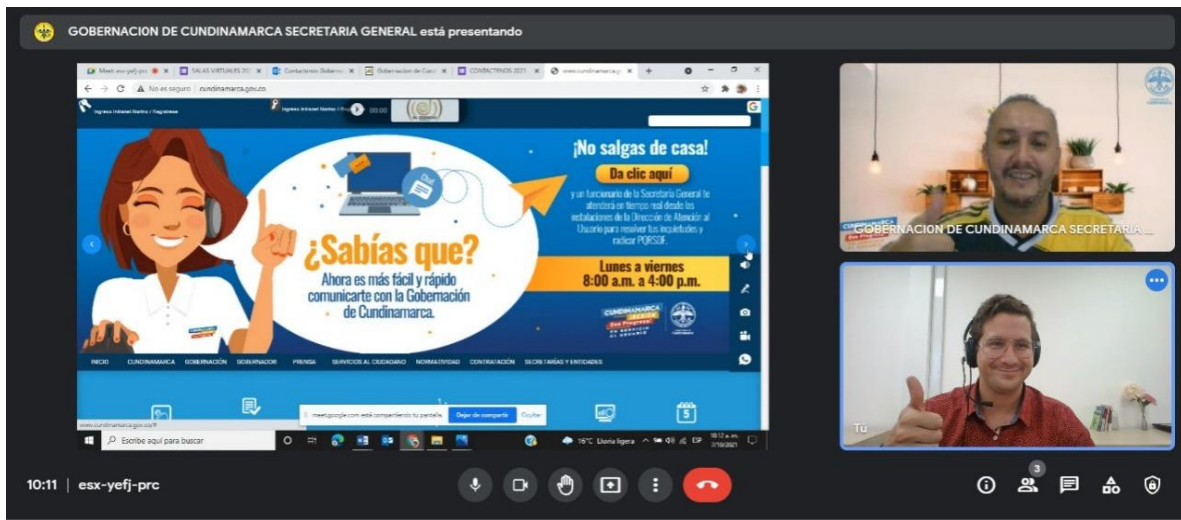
GOBERNACION DE CUNDINAMARCA SECRETARIA GENERAL está presentando

Meet: esx-yefj-prc | SALAS VIRTUALES 20 | Contactenos Goberna | Gobernacion de Cund | CONTACTENOS 2021 | www.cundinamarca.go

No es seguro | cundinamarca.gov.co

¡No salgas de casa!

Da clic aquí

y un funcionario de la Secretaría General te atenderá en tiempo real desde las instalaciones de la Dirección de Atención al Usuario para resolver tus inquietudes y radicar PQRSDF.

¿Sabías que?

Ahora es más fácil y rápido comunicarte con la Gobernación de Cundinamarca.

Lunes a viernes
8:00 a.m. a 4:00 p.m.

INICIO CUNDINAMARCA GOBERNACIÓN GOBERNADOR PRENSA SERVICIOS AL CIUDADANO NORMATIVIDAD CONTRATACIÓN SECRETARÍAS Y ENTIDADES

meet.google.com está compartiendo tu pantalla. Dejar de compartir Ocultar

www.cundinamarca.gov.co/#

Escribe aquí para buscar

16°C Lluvia ligera

GOBERNACION DE CUNDINAMARCA SECRETARIA...

Tú

10:11 | esx-yefj-prc

3